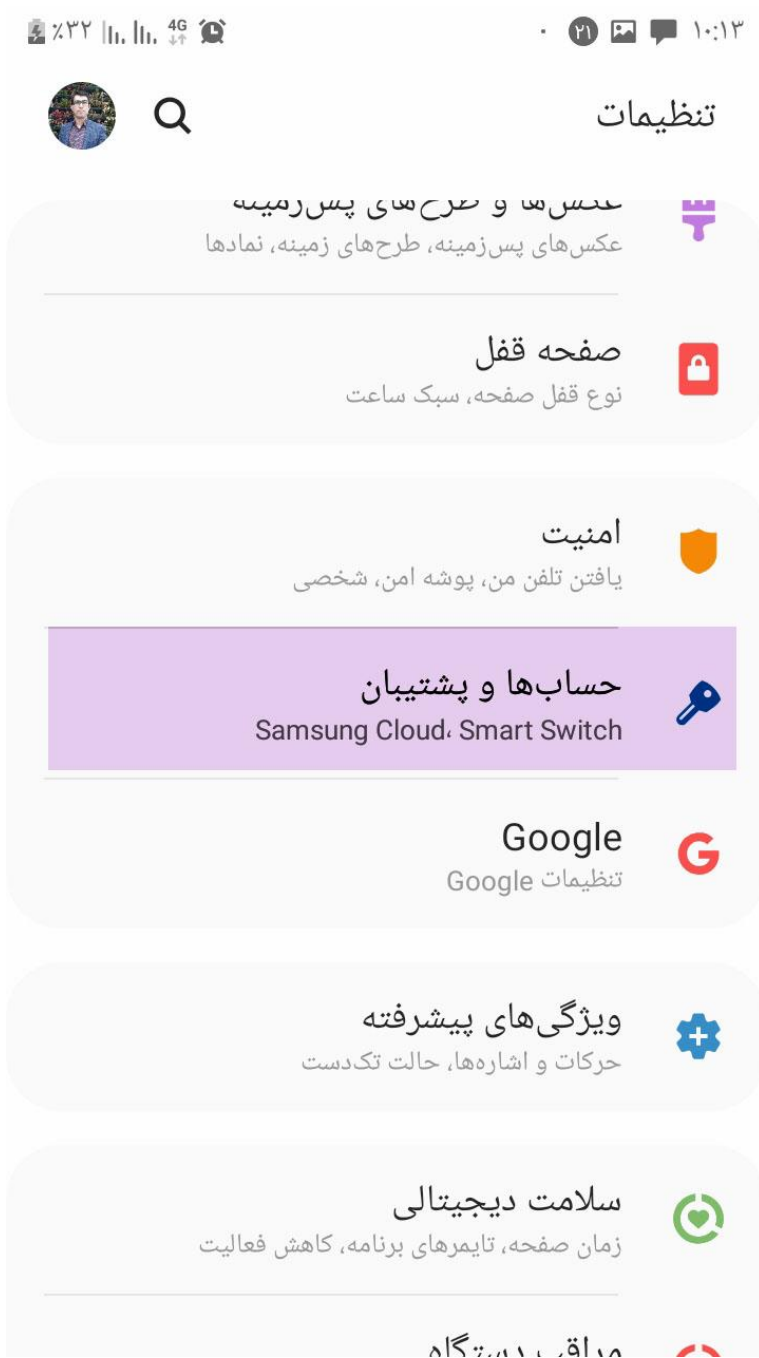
۱۰:۱۳ ۲۱ 4G ٪۳۲

تنظیمات

عکس‌ها و طرح‌های پس‌زمینه
عکس‌های پس‌زمینه، طرح‌های زمینه، نمادها

صفحه قفل
نوع قفل صفحه، سبک ساعت

امنیت
یافتن تلفن من، پوشه امن، شخصی

حساب‌ها و پشتیبان
Samsung Cloud، Smart Switch

Google
تنظیمات Google

ویژگی‌های پیشرفته
حرکات و اشاره‌ها، حالت تکدست

سلامت دیجیتالی
زمان صفحه، تایمرهای برنامه، کاهش فعالیت

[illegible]